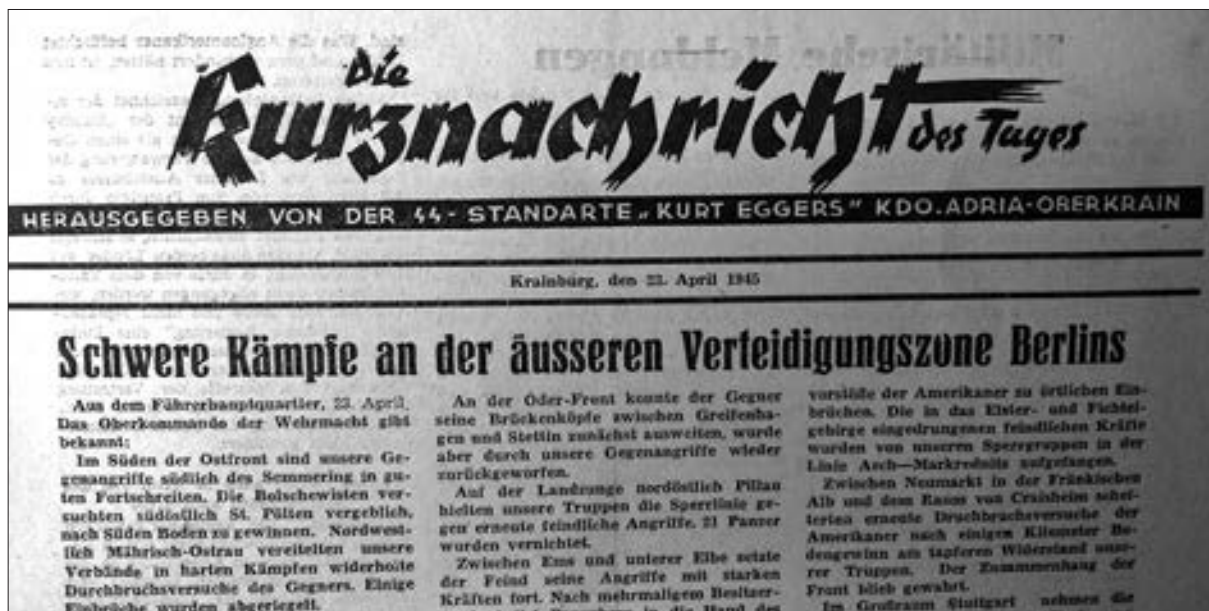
Die Kurznachricht des Tages

HERAUSGEGEBEN VON DER ϟϟ-STANDARTE „KURT EGGERS" KDO. ADRIA-OBERKRAIN

Krainburg, den 23. April 1945

Schwere Kämpfe an der äusseren Verteidigungszone Berlins

Aus dem Führerhauptquartier, 23. April. Das Oberkommando der Wehrmacht gibt bekannt:

Im Süden der Ostfront sind unsere Gegenangriffe südlich des Semmering in gutem Fortschreiten. Die Bolschewisten versuchten südöstlich St. Pölten vergeblich, nach Süden Boden zu gewinnen. Nordwestlich Mährisch-Ostrau vereitelten unsere Verbände in harten Kämpfen wiederholte Durchbruchsversuche des Gegners. Einige Einbrüche wurden abgeriegelt.

An der Oder-Front konnte der Gegner seine Brückenköpfe zwischen Greifenhagen und Stettin zunächst ausweiten, wurde aber durch unsere Gegenangriffe wieder zurückgeworfen.

Auf der Landzunge nordöstlich Pillau hielten unsere Truppen die Sperrlinie gegen erneute feindliche Angriffe. 21 Panzer wurden vernichtet.

Zwischen Ems und unterer Elbe setzte der Feind seine Angriffe mit starken Kräften fort. Nach mehrmaligem Besitzer- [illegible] in die Hand des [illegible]

vorstöße der Amerikaner zu örtlichen Einbrüchen. Die in das Elster- und Fichtelgebirge eingedrungenen feindlichen Kräfte wurden von unseren Sperrgruppen in der Linie Asch—Markredwitz aufgefangen.

Zwischen Neumarkt in der Fränkischen Alb und dem Raum von Crailsheim scheiterten erneute Durchbruchsversuche der Amerikaner nach einigen Kilometer Bodengewinn am tapferen Widerstand unserer Truppen. Der Zusammenhang der Front blieb gewahrt.

Im Grossraum Stuttgart nehmen die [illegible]